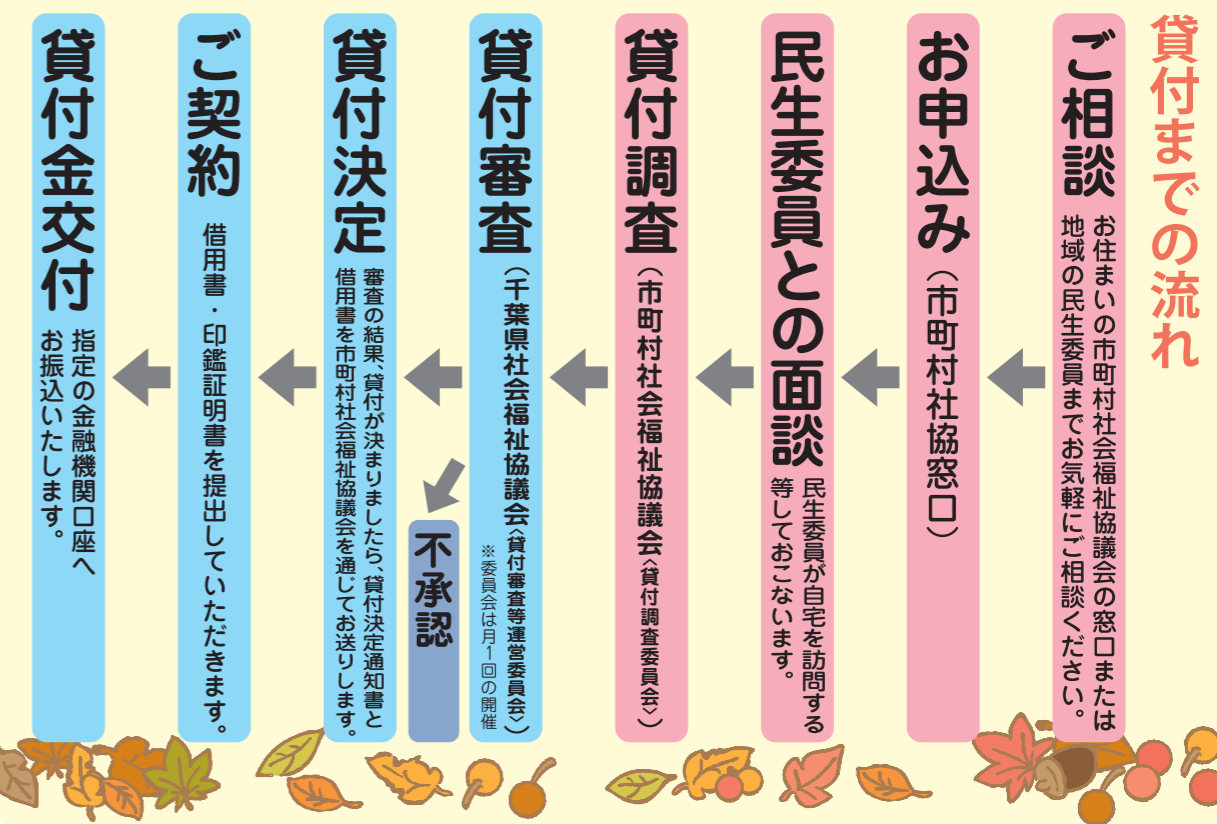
貸付までの流れ

ご相談
お住まいの市町村社会福祉協議会の窓口または地域の民生委員までお気軽にご相談ください。

お申込み
（市町村社協窓口）

民生委員との面談
民生委員が自宅を訪問する等しておこないます。

貸付調査
（市町村社会福祉協議会〈貸付調査委員会〉）

貸付審査
（千葉県社会福祉協議会〈貸付審査等運営委員会〉）
※委員会は月1回の開催

不承認

貸付決定
審査の結果、貸付が決まりましたら、貸付決定通知書と借用書を市町村社会福祉協議会を通じてお送りします。

ご契約
借用書・印鑑証明書を提出していただきます。

貸付金交付
指定の金融機関口座へお振込いたします。